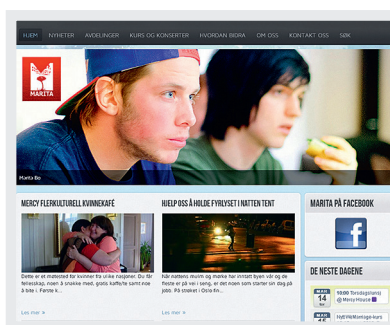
HJEM NYHETER AVDELINGER KURS OG KONSERTER HVORDAN BIDRA OM OSS KONTAKT OSS SØK

MARITA

Marita Bo

MERCY FLERKULTURELL KVINNEKAFÉ

Dette er et møtested for kvinner fra ulike nasjoner. Du får fellesskap, noen å snakke med, gratis kaffe/te samt noe å bite i. Første k...

Les mer »

HJELP OSS Å HOLDE FYRLYSET I NATTEN TENT

Når nattens mørke og mørke har inntatt byen vår og de fleste er på vei i seng, er det noen som starter sin dag på jobb. På stranden i Oslo fin...

Les mer »

MARITA PÅ FACEBOOK

DE NESTE DAGENE

MAR 14 tir

10:00 Tirsdagslunsj @ Mercy House

MAR 15

HytE/HAMontage-kurs